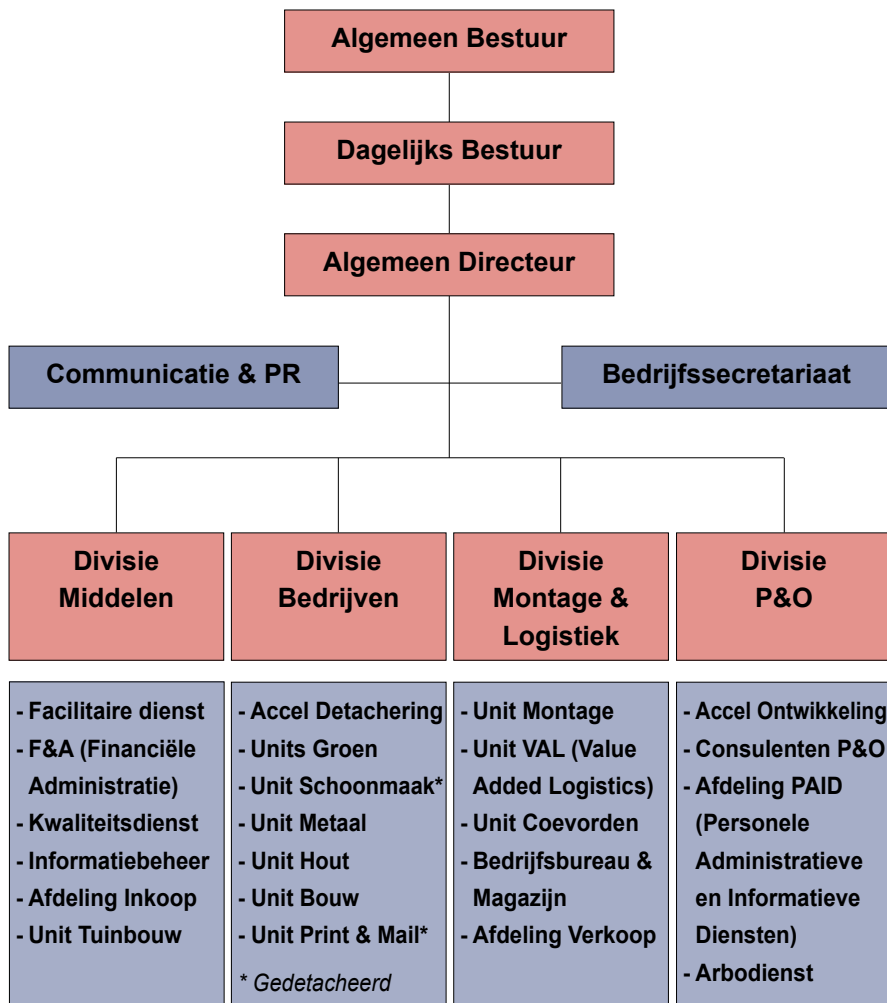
Algemeen Bestuur

Dagelijks Bestuur

Algemeen Directeur

Communicatie & PR

Bedrijfssecretariaat

Divisie Middelen

Divisie Bedrijven

Divisie Montage & Logistiek

Divisie P&O

- Facilitaire dienst
- F&A (Financiële Administratie)
- Kwaliteitsdienst
- Informatiebeheer
- Afdeling Inkoop
- Unit Tuinbouw

- Accel Detachering
- Units Groen
- Unit Schoonmaak*
- Unit Metaal
- Unit Hout
- Unit Bouw
- Unit Print & Mail*

* Gedetacheerd

- Unit Montage
- Unit VAL (Value Added Logistics)
- Unit Coevorden
- Bedrijfsbureau & Magazijn
- Afdeling Verkoop

- Accel Ontwikkeling
- Consulenten P&O
- Afdeling PAID (Personele Administratieve en Informatieve Diensten)
- Arbodienst